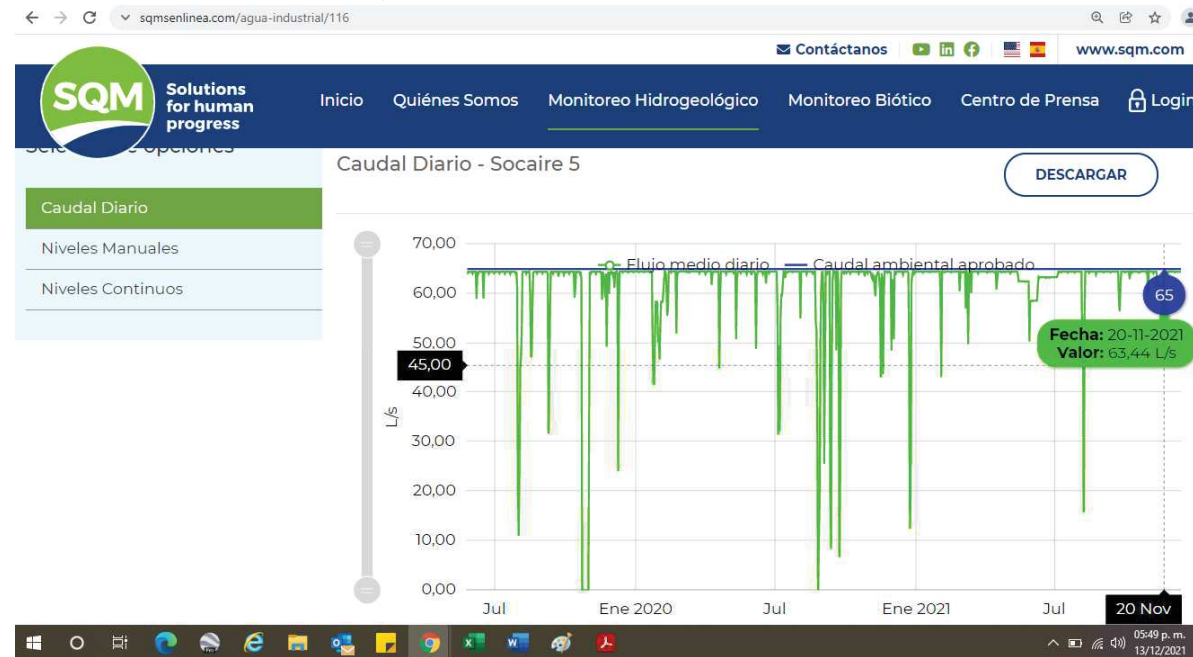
sqmsenlinea.com/agua-industrial/116

Contáctanos www.sqm.com

SQM Solutions for human progress

Inicio Quiénes Somos Monitoreo Hidrogeológico Monitoreo Biótico Centro de Prensa Login

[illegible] opciones

Caudal Diario
Niveles Manuales
Niveles Continuos

Caudal Diario - Socaire 5

DESCARGAR

Flujo medio diario — Caudal ambiental aprobado

70,00
60,00
50,00
45,00
40,00
30,00
20,00
10,00
0,00

L/s

65

Fecha: 20-11-2021
Valor: 63,44 L/s

Jul Ene 2020 Jul Ene 2021 Jul 20 Nov

05:49 p. m.
13/12/2021